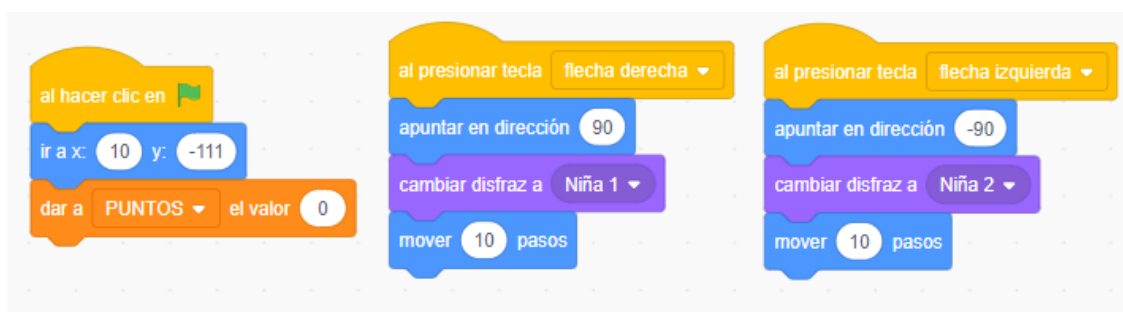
al hacer clic en
ir a x: 10 y: -111
dar a PUNTOS el valor 0

al presionar tecla flecha derecha
apuntar en dirección 90
cambiar disfraz a Niña 1
mover 10 pasos

al presionar tecla flecha izquierda
apuntar en dirección -90
cambiar disfraz a Niña 2
mover 10 pasos